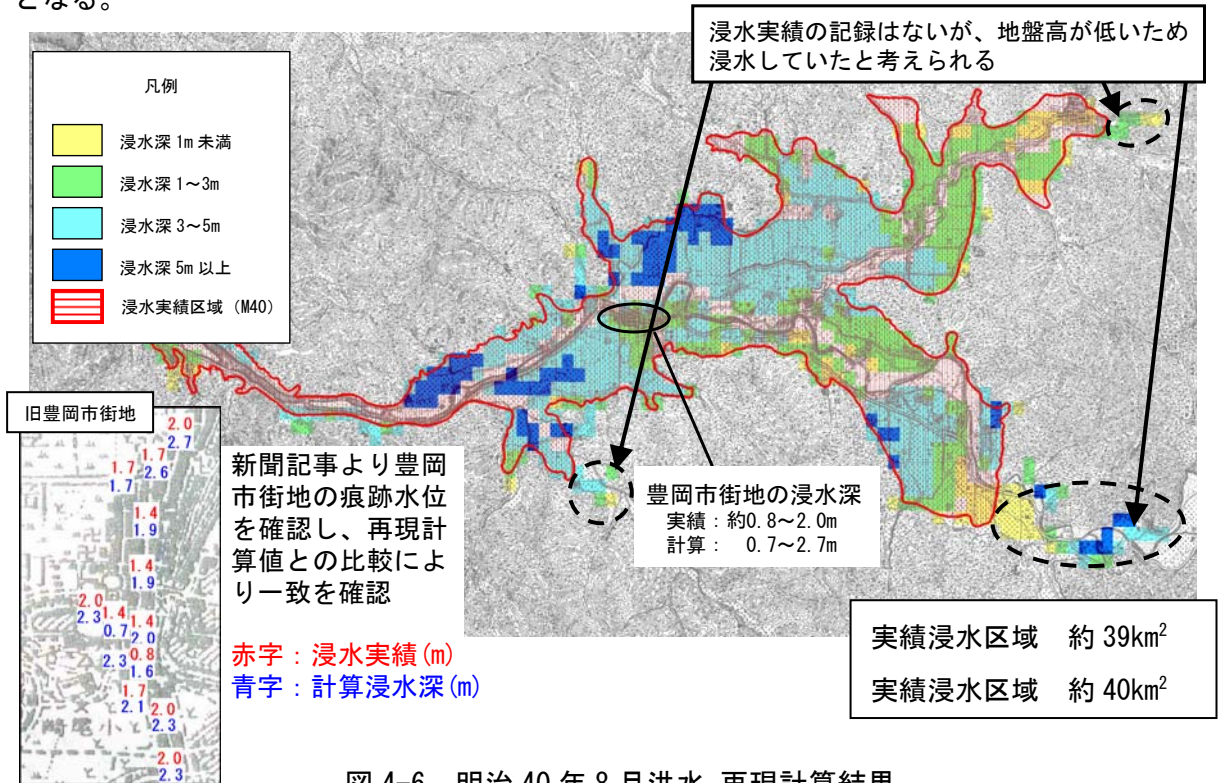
となる。

浸水実績の記録はないが、地盤高が低いため浸水していたと考えられる

凡例

浸水深 1m 未満

浸水深 1～3m

浸水深 3～5m

浸水深 5m 以上

浸水実績区域（M40）

旧豊岡市街地

2.0
2.7
1.7
1.7 2.6
1.7
1.4
1.9
1.4
1.9
2.0
2.3 1.4 1.4
0.7 2.0
2.3 0.8
1.6
1.7
2.1 2.0
2.3
2.0
2.3

新聞記事より豊岡市街地の痕跡水位を確認し、再現計算値との比較により一致を確認

赤字：浸水実績(m)
青字：計算浸水深(m)

豊岡市街地の浸水深
実績：約0.8～2.0m
計算： 0.7～2.7m

実績浸水区域 約 39km$^2$

実績浸水区域 約 40km$^2$

図 4-6 明治 40 年 8 月洪水 再現計算結果